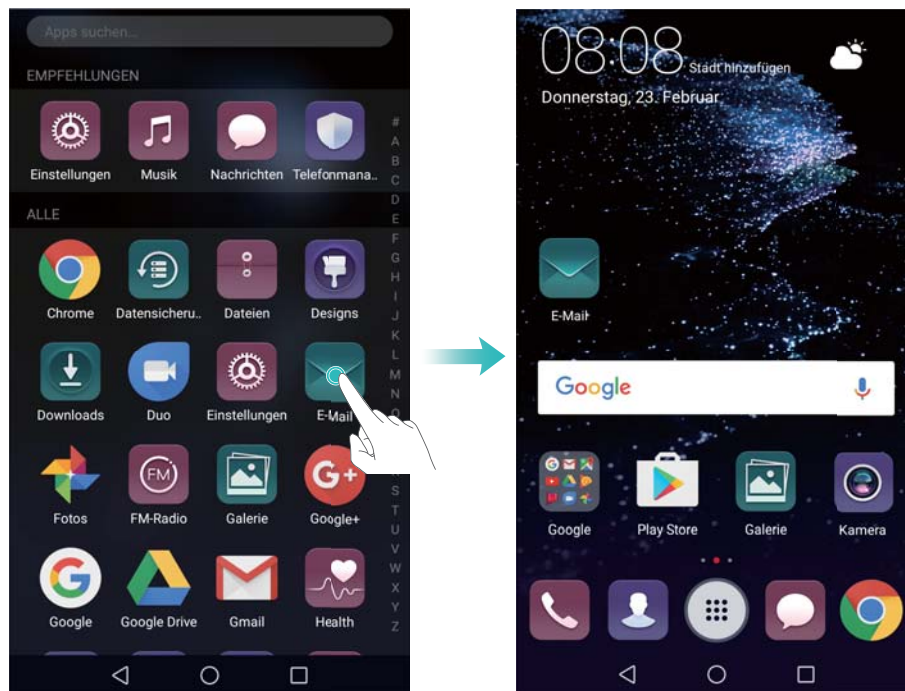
Apps suchen...

EMPFEHLUNGEN

Einstellungen Musik Nachrichten Telefonmana..

ALLE

Chrome Datensicheru.. Dateien Designs

Downloads Duo Einstellungen E-Mail

Fotos FM-Radio Galerie Google+

Google Google Drive Gmail Health

# A B C D E F G H I J K L M N O S T U V W X Y Z

08:08 Stadt hinzufügen

Donnerstag, 23. Februar

E-Mail

Google

Google Play Store Galerie Kamera